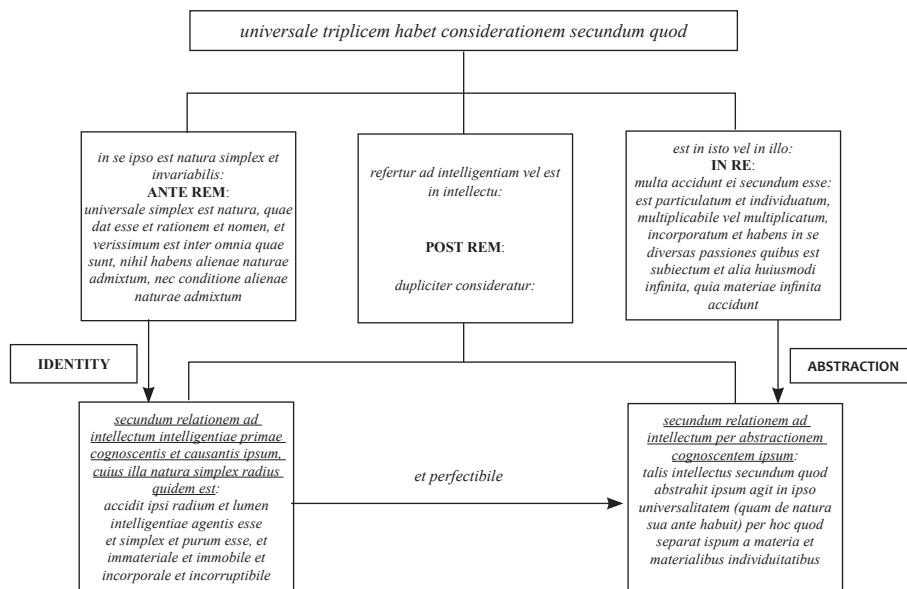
universale triplicem habet considerationem secundum quod

in se ipso est natura simplex et invariabilis:
**ANTE REM**:
universale simplex est natura, quae dat esse et rationem et nomen, et verissimum est inter omnia quae sunt, nihil habens alienae naturae admixtum, nec conditione alienae naturae admixtum

refertur ad intelligentiam vel est in intellectu:

**POST REM**:

dupliciter consideratur:

est in isto vel in illo:
**IN RE**:
multa accidunt ei secundum esse: est particulatum et individuatum, multiplicabile vel multiplicatum, incorporatum et habens in se diversas passiones quibus est subiectum et alia huiusmodi infinita, quia materiae infinita accidunt

IDENTITY

ABSTRACTION

secundum relationem ad intellectum intelligentiae primae cognoscentis et causantis ipsum, cuius illa natura simplex radius quidem est:
accidit ipsi radium et lumen intelligentiae agentis esse et simplex et purum esse, et immateriale et immobile et incorporale et incorruptibile

et perfectibile

secundum relationem ad intellectum per abstractionem cognoscentem ipsum:
talis intellectus secundum quod abstrahit ipsum agit in ipso universalitatem (quam de natura sua ante habuit) per hoc quod separat ispum a materia et materialibus individuitatibus